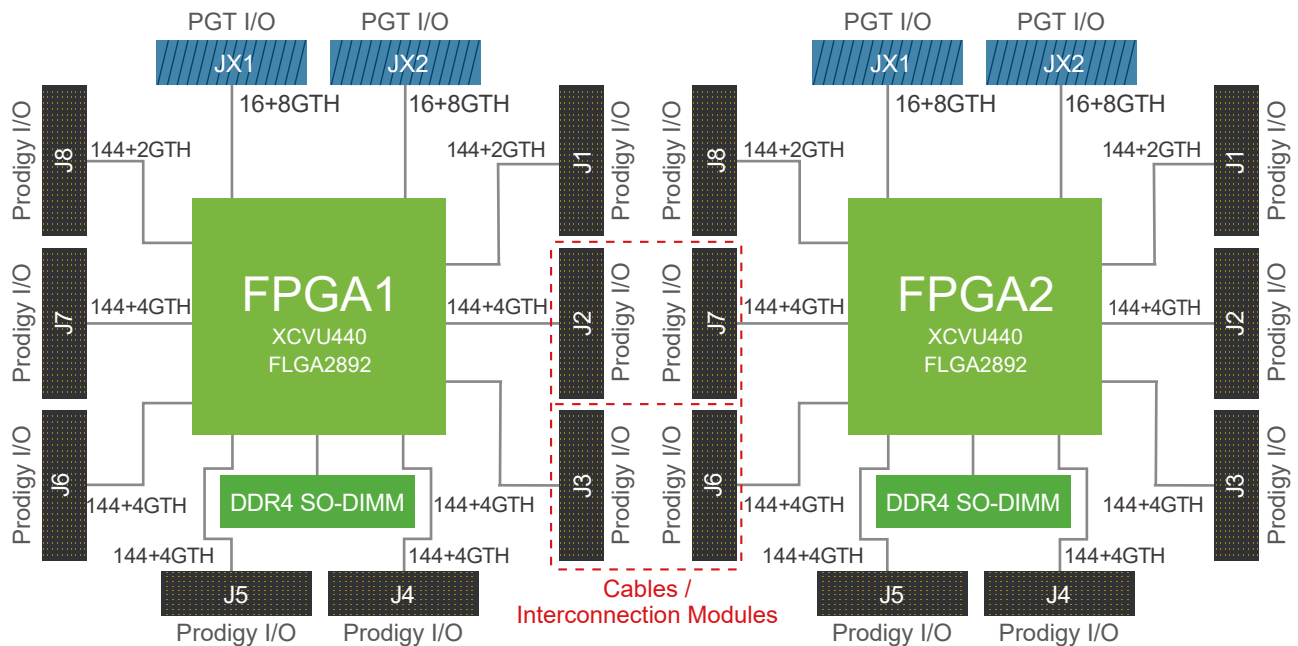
PGT I/O
JX1
16+8GTH
PGT I/O
JX2
16+8GTH
Prodigy I/O
J8
144+2GTH
144+2GTH
J1
Prodigy I/O
FPGA1
XCVU440
FLGA2892
Prodigy I/O
J7
144+4GTH
144+4GTH
J2
Prodigy I/O
Prodigy I/O
J6
144+4GTH
DDR4 SO-DIMM
144+4GTH
J3
Prodigy I/O
144+4GTH
144+4GTH
J5
Prodigy I/O
J4
Prodigy I/O

PGT I/O
JX1
16+8GTH
PGT I/O
JX2
16+8GTH
Prodigy I/O
J8
144+2GTH
144+2GTH
J1
Prodigy I/O
FPGA2
XCVU440
FLGA2892
Prodigy I/O
J7
144+4GTH
144+4GTH
J2
Prodigy I/O
Prodigy I/O
J6
144+4GTH
DDR4 SO-DIMM
144+4GTH
J3
Prodigy I/O
144+4GTH
144+4GTH
J5
Prodigy I/O
J4
Prodigy I/O

Cables / Interconnection Modules